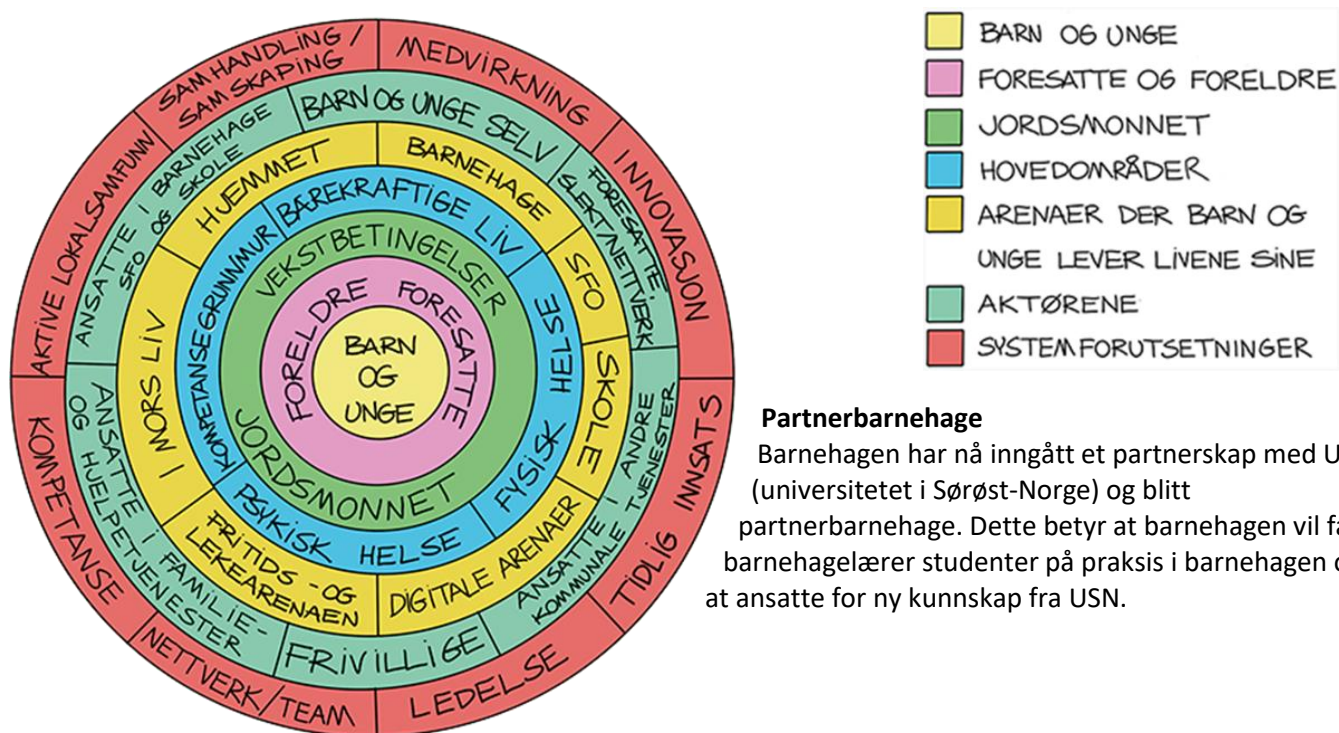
SAMHANDLING / SAMSKAPING
MEDVIRKNING
INNOVASJON
TIDLIG INNSATS
LEDELSE
NETTVERK/TEAM
KOMPETANSE
AKTIVE LOKALSAMFUNN
BARN OG UNGE SELV
FORESATTE SLEKT/NETTVERK
ANSATTE I ANDRE KOMMUNALE TJENESTER
FRIVILLIGE
ANSATTE I FAMILIE- OG HJELPETJENESTER
ANSATTE I BARNEHAGE SFO OG SKOLE
BARNEHAGE
SFO
SKOLE
DIGITALE ARENAER
FRITIDS- OG LEKEARENAEN
I MORS LIV
HJEMMET
BÆREKRAFTIGE LIV
HELSE
FYSISK HELSE
PSYKISK HELSE
KOMPETANSEGRUNNMUR
VEKSTBETINGELSER
JORDSMONNET
FORELDRE FORESATTE
BARN OG UNGE

BARN OG UNGE
FORESATTE OG FORELDRE
JORDSMONNET
HOVEDOMRÅDER
ARENAER DER BARN OG UNGE LEVER LIVENE SINE
AKTØRENE
SYSTEMFORUTSETNINGER

Partnerbarnehage
Barnehagen har nå inngått et partnerskap med U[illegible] (universitetet i Sørøst-Norge) og blitt partnerbarnehage. Dette betyr at barnehagen vil fa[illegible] barnehagelærer studenter på praksis i barnehagen o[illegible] at ansatte for ny kunnskap fra USN.